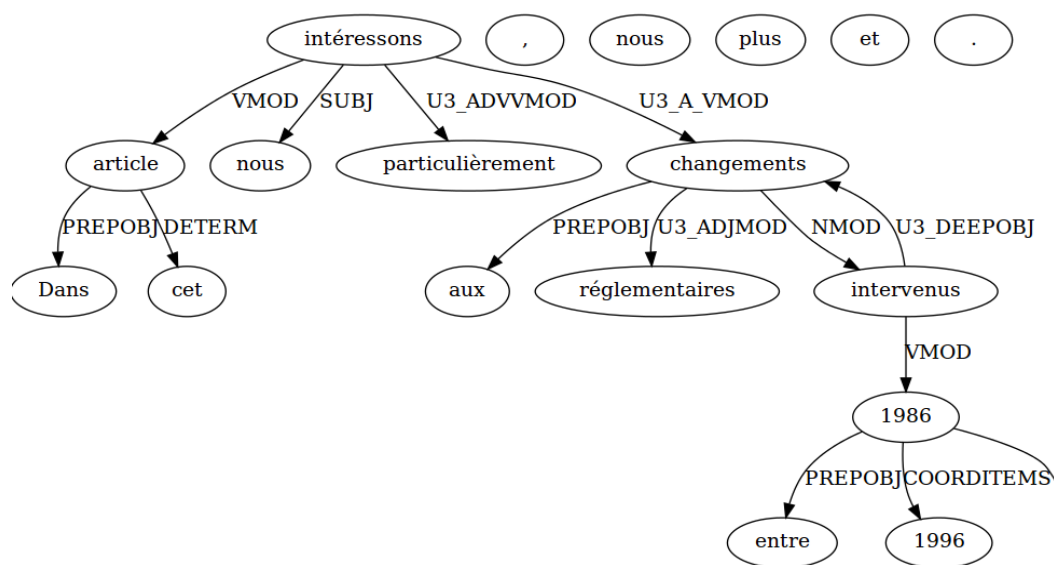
intéressons

,

nous

plus

et

.

VMOD

SUBJ

U3_ADVVMOD

U3_A_VMOD

article

nous

particulièrement

changements

PREPOBJ

DETERM

Dans

cet

PREPOBJ

U3_ADJMOD

NMOD

U3_DEEPOBJ

aux

réglementaires

intervenus

VMOD

1986

PREPOBJ

COORDITEMS

entre

1996